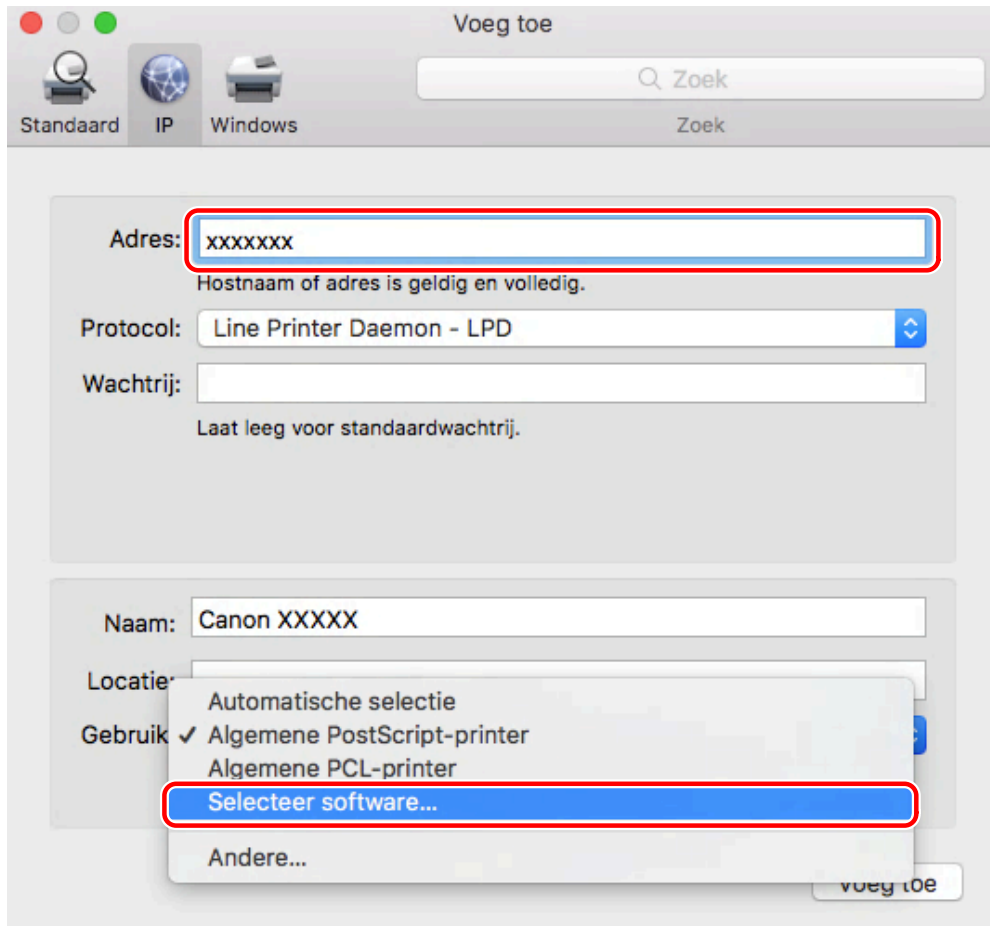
Voeg toe

Standaard IP Windows

Zoek

Zoek

Adres: xxxxxxx

Hostnaam of adres is geldig en volledig.

Protocol: Line Printer Daemon - LPD

Wachtrij:

Laat leeg voor standaardwachtrij.

Naam: Canon XXXXX

Locatie:

Gebruik

Automatische selectie

✓ Algemene PostScript-printer

Algemene PCL-printer

Selecteer software...

Andere...

Voeg toe